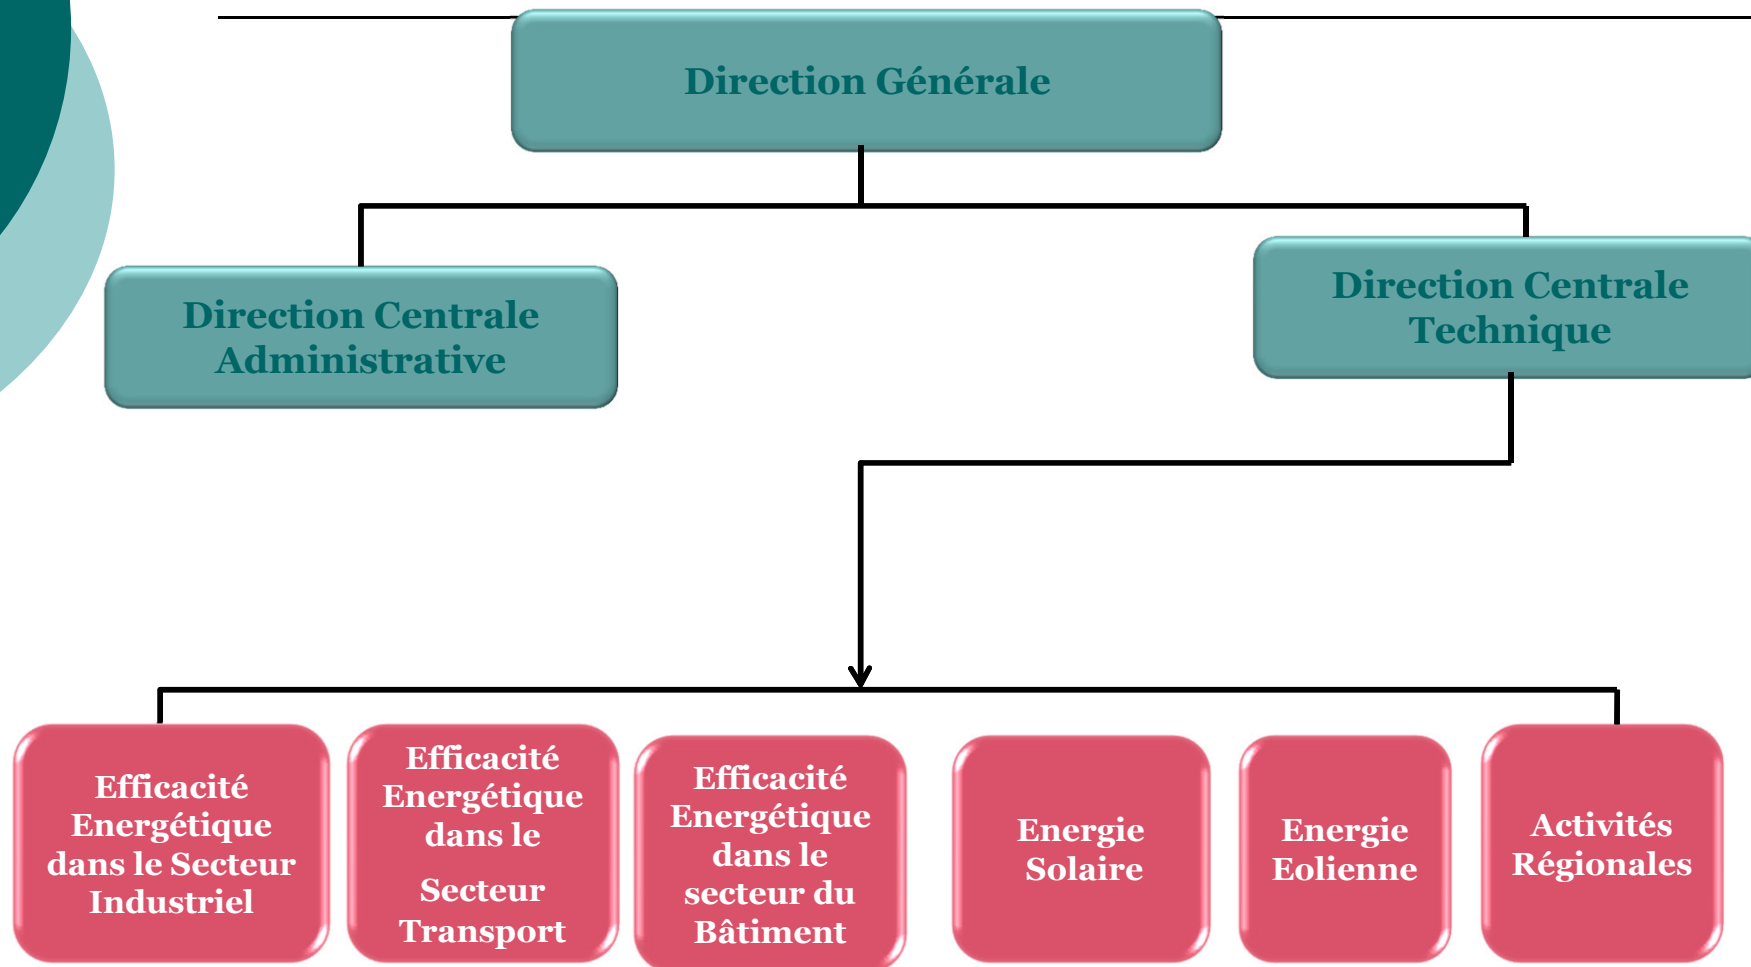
Direction Générale

Direction Centrale Administrative

Direction Centrale Technique

Efficacité Energétique dans le Secteur Industriel

Efficacité Energétique dans le

Secteur Transport

Efficacité Energétique dans le secteur du Bâtiment

Energie Solaire

Energie Eolienne

Activités Régionales